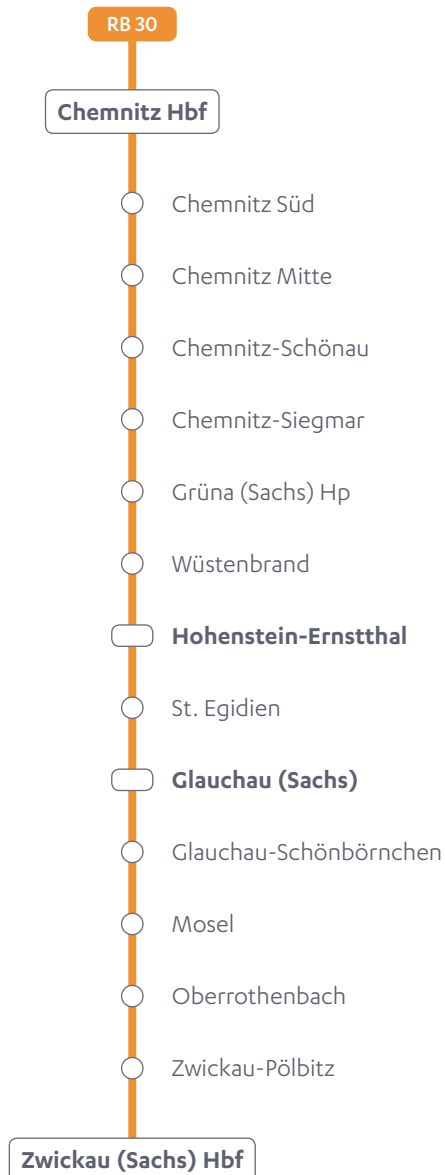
RB 30

Chemnitz Hbf

Chemnitz Süd

Chemnitz Mitte

Chemnitz-Schönau

Chemnitz-Siegmar

Grüna (Sachs) Hp

Wüstenbrand

Hohenstein-Ernstthal

St. Egidien

Glauchau (Sachs)

Glauchau-Schönbörnchen

Mosel

Oberrothenbach

Zwickau-Pölbitz

Zwickau (Sachs) Hbf